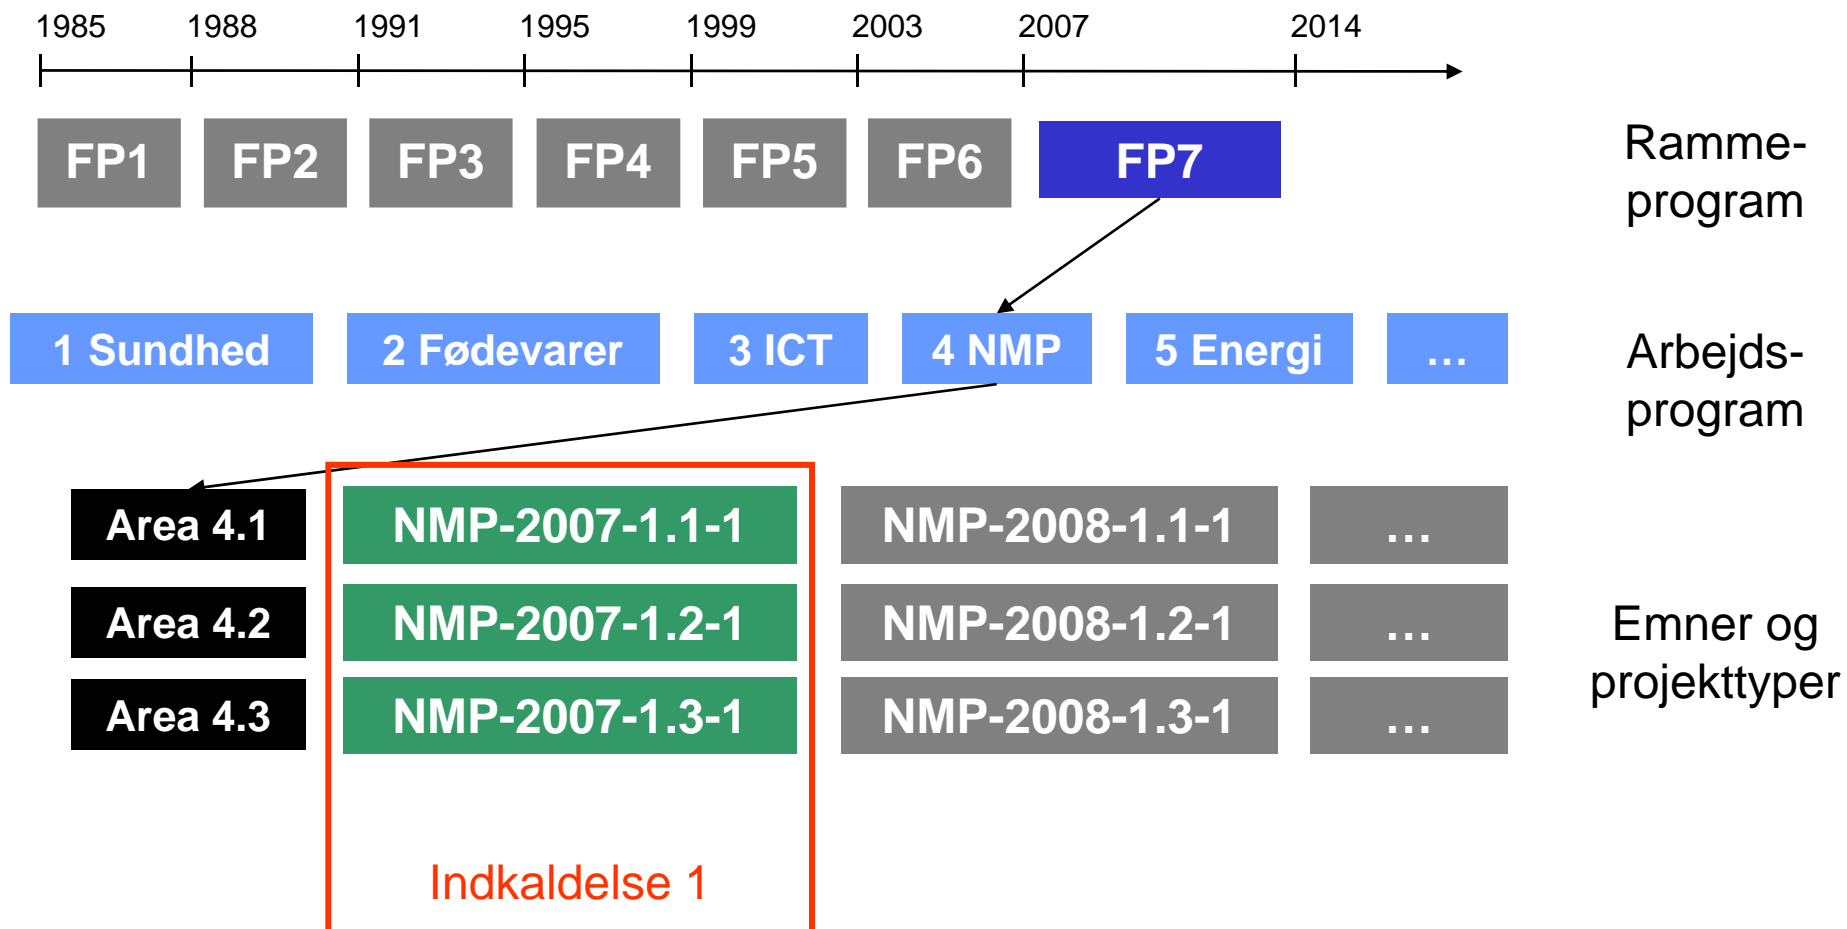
1985 1988 1991 1995 1999 2003 2007 2014

FP1 FP2 FP3 FP4 FP5 FP6 FP7

Rammeprogram

1 Sundhed 2 Fødevarer 3 ICT 4 NMP 5 Energi …

Arbejdsprogram

Area 4.1 NMP-2007-1.1-1 NMP-2008-1.1-1 …

Area 4.2 NMP-2007-1.2-1 NMP-2008-1.2-1 …

Area 4.3 NMP-2007-1.3-1 NMP-2008-1.3-1 …

Emner og projekttyper

Indkaldelse 1